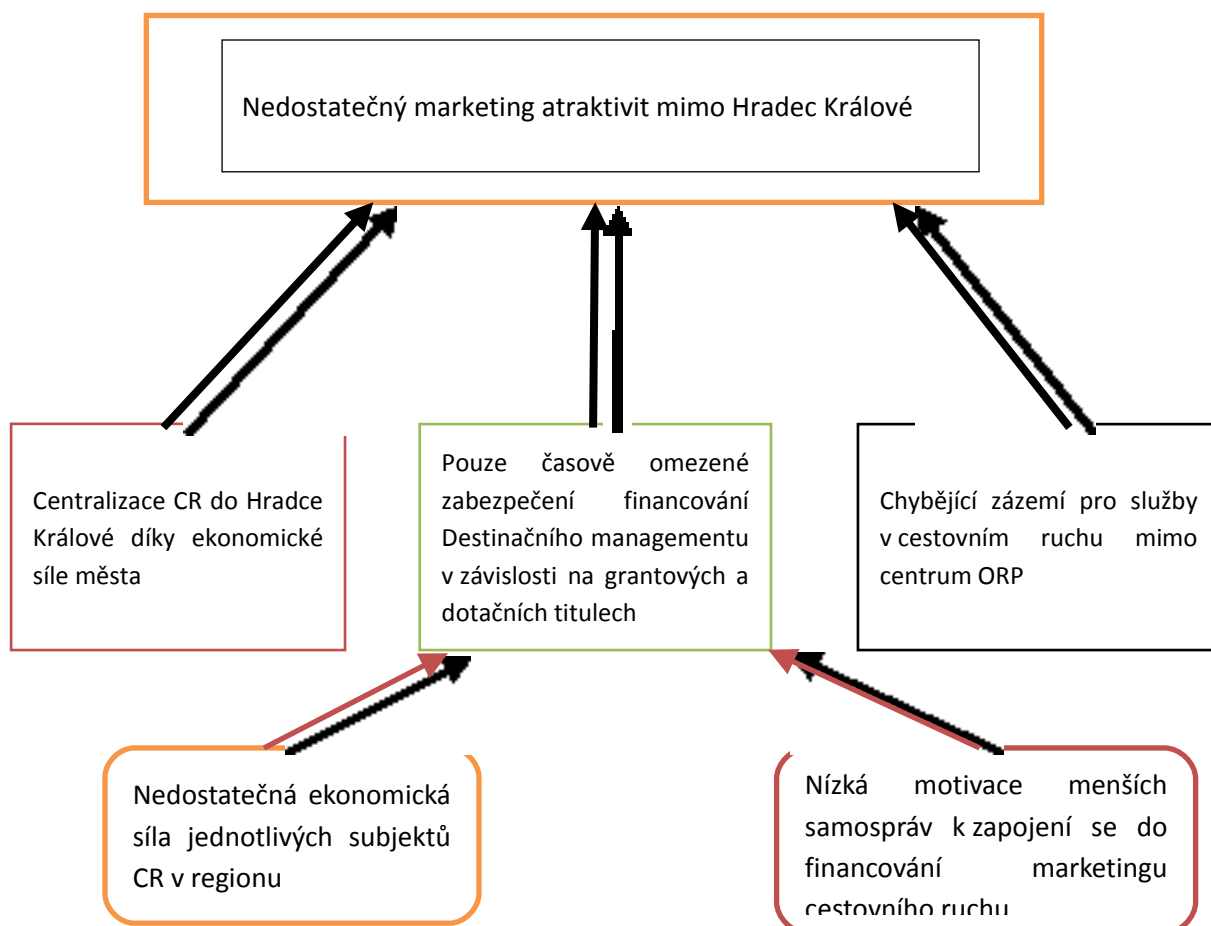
Nedostatečný marketing atraktivit mimo Hradec Králové

Centralizace CR do Hradce Králové díky ekonomické síle města

Pouze časově omezené zabezpečení financování Destinačního managementu v závislosti na grantových a dotačních titulech

Chybějící zázemí pro služby v cestovním ruchu mimo centrum ORP

Nedostatečná ekonomická síla jednotlivých subjektů CR v regionu

Nízká motivace menších samospráv k zapojení se do financování marketingu cestovního ruchu